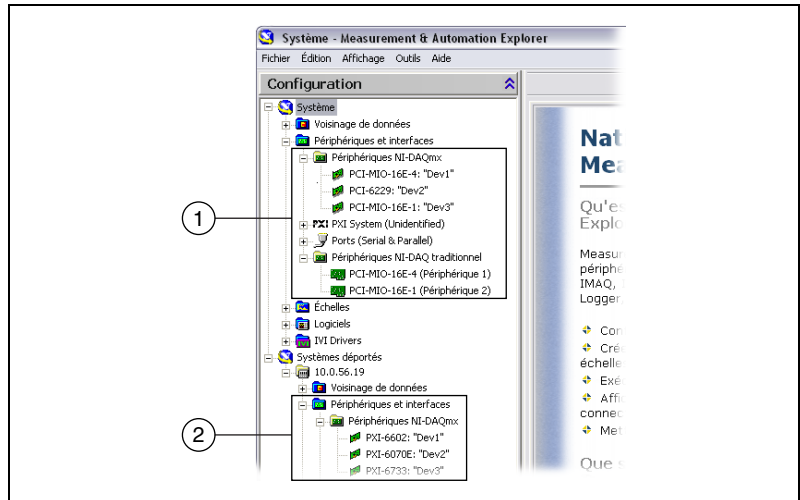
Système - Measurement & Automation Explorer

Fichier Édition Affichage Outils Aide

Configuration

Système
Voisinage de données
Périphériques et interfaces
Périphériques NI-DAQmx
PCI-MIO-16E-4: "Dev1"
PCI-6229: "Dev2"
PCI-MIO-16E-1: "Dev3"
PXI System (Unidentified)
Ports (Serial & Parallel)
Périphériques NI-DAQ traditionnel
PCI-MIO-16E-4 (Périphérique 1)
PCI-MIO-16E-1 (Périphérique 2)
Échelles
Logiciels
IVI Drivers
Systèmes déportés
10.0.56.19
Voisinage de données
Périphériques et interfaces
Périphériques NI-DAQmx
PXI-6602: "Dev1"
PXI-6070E: "Dev2"
PXI-6733: "Dev3"

1
2

Nat
Mea

Qu'es
Explo

Measu
périphé
IMAQ,
Logger

Con
Cré
échelle
Exé
Affi
connec
Met

Que s